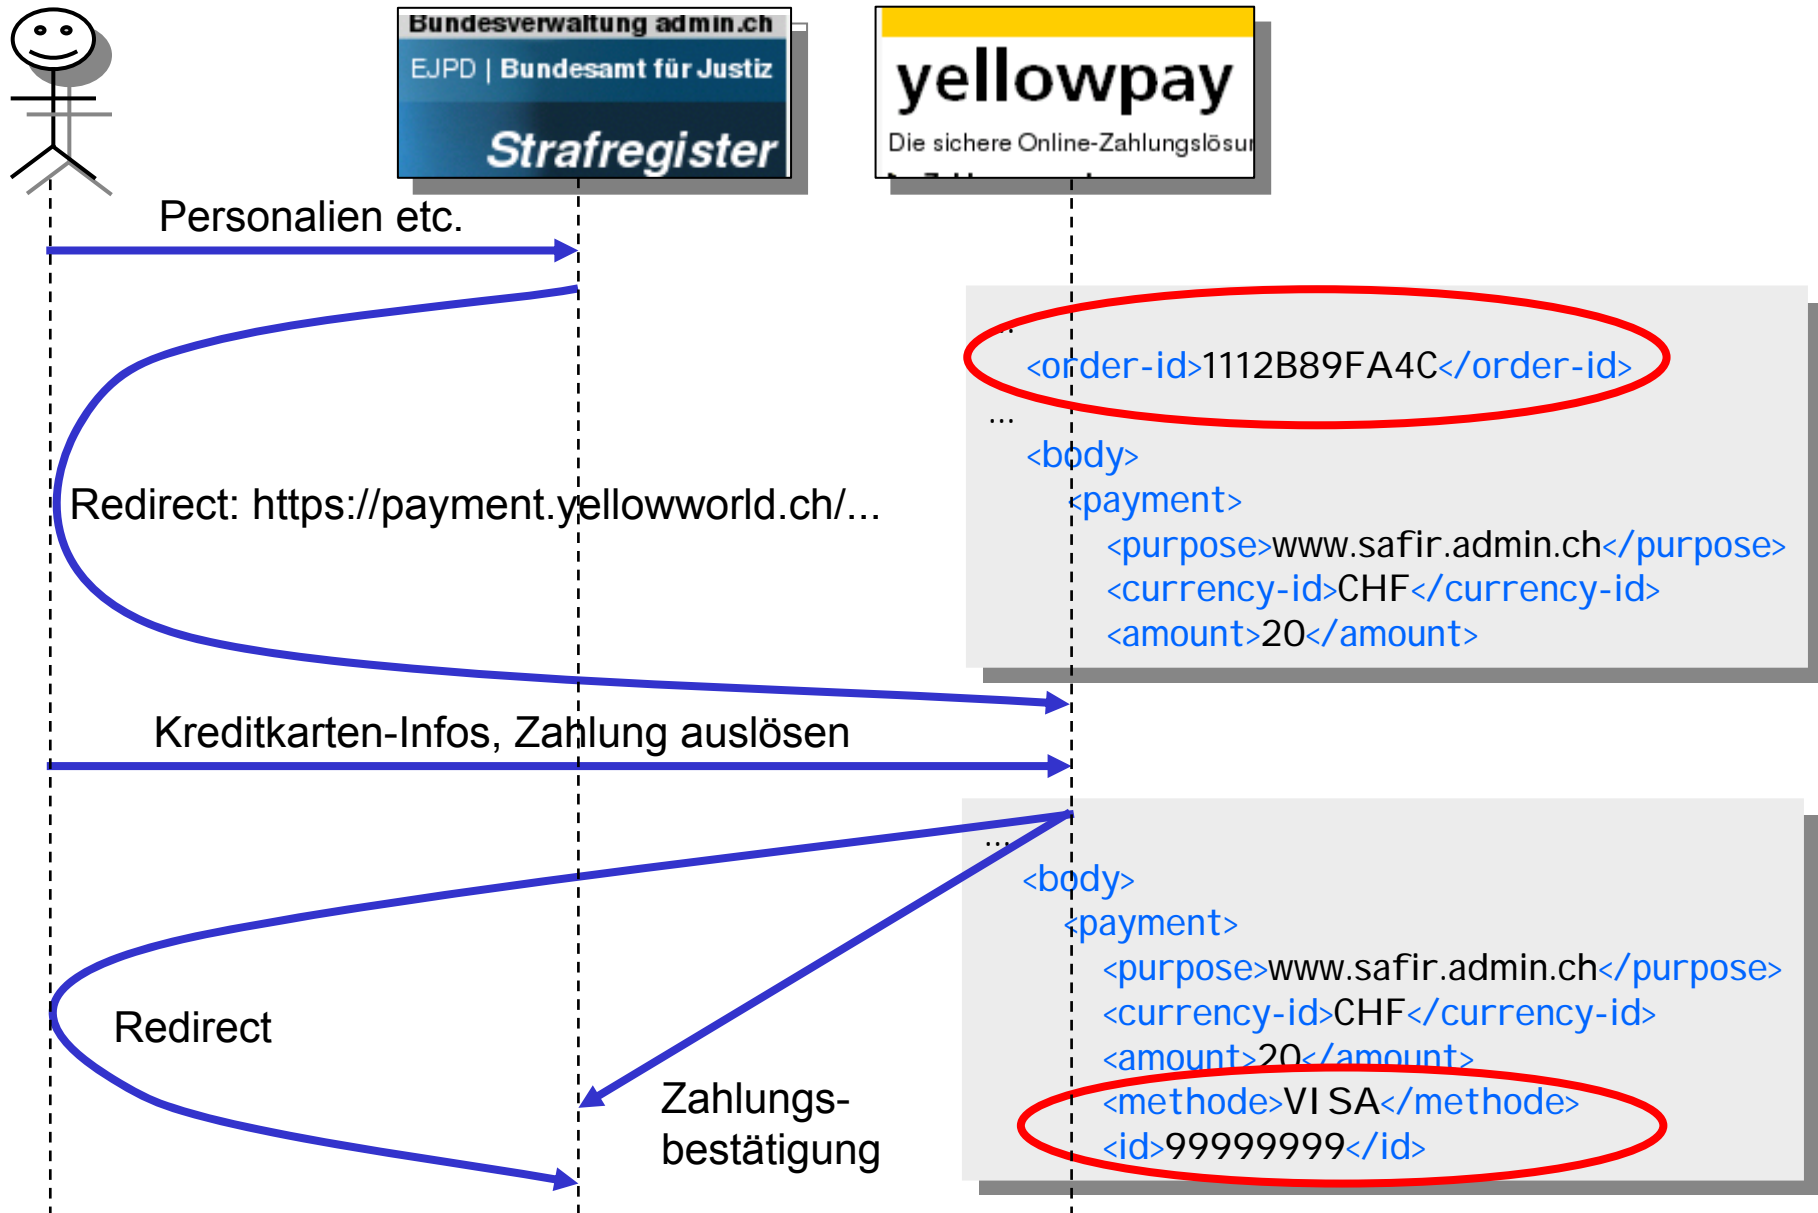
Bundesverwaltung admin.ch
EJPD | Bundesamt für Justiz
Strafregister

yellowpay
Die sichere Online-Zahlungslösu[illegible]

Personalien etc.

...
<order-id>1112B89FA4C</order-id>
...
<body>
<payment>
<purpose>www.safir.admin.ch</purpose>
<currency-id>CHF</currency-id>
<amount>20</amount>

Redirect: https://payment.yellowworld.ch/...

Kreditkarten-Infos, Zahlung auslösen

...
<body>
<payment>
<purpose>www.safir.admin.ch</purpose>
<currency-id>CHF</currency-id>
<amount>20</amount>
<methode>VISA</methode>
<id>99999999</id>

Redirect

Zahlungsbestätigung